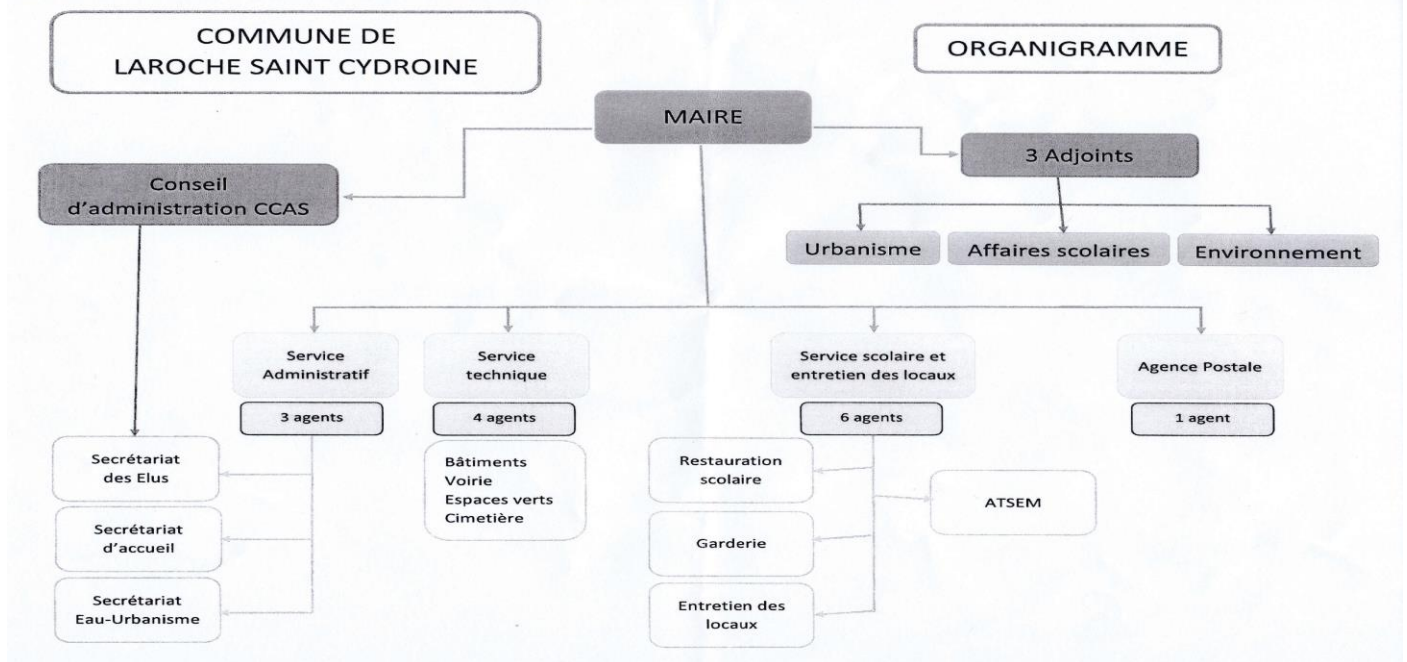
COMMUNE DE LAROCHE SAINT CYDROINE

ORGANIGRAMME

MAIRE

Conseil d'administration CCAS

3 Adjoints

Urbanisme

Affaires scolaires

Environnement

Service Administratif

3 agents

Service technique

4 agents

Service scolaire et entretien des locaux

6 agents

Agence Postale

1 agent

Secrétariat des Elus

Secrétariat d'accueil

Secrétariat Eau-Urbanisme

Bâtiments
Voirie
Espaces verts
Cimetière

Restauration scolaire

Garderie

Entretien des locaux

ATSEM